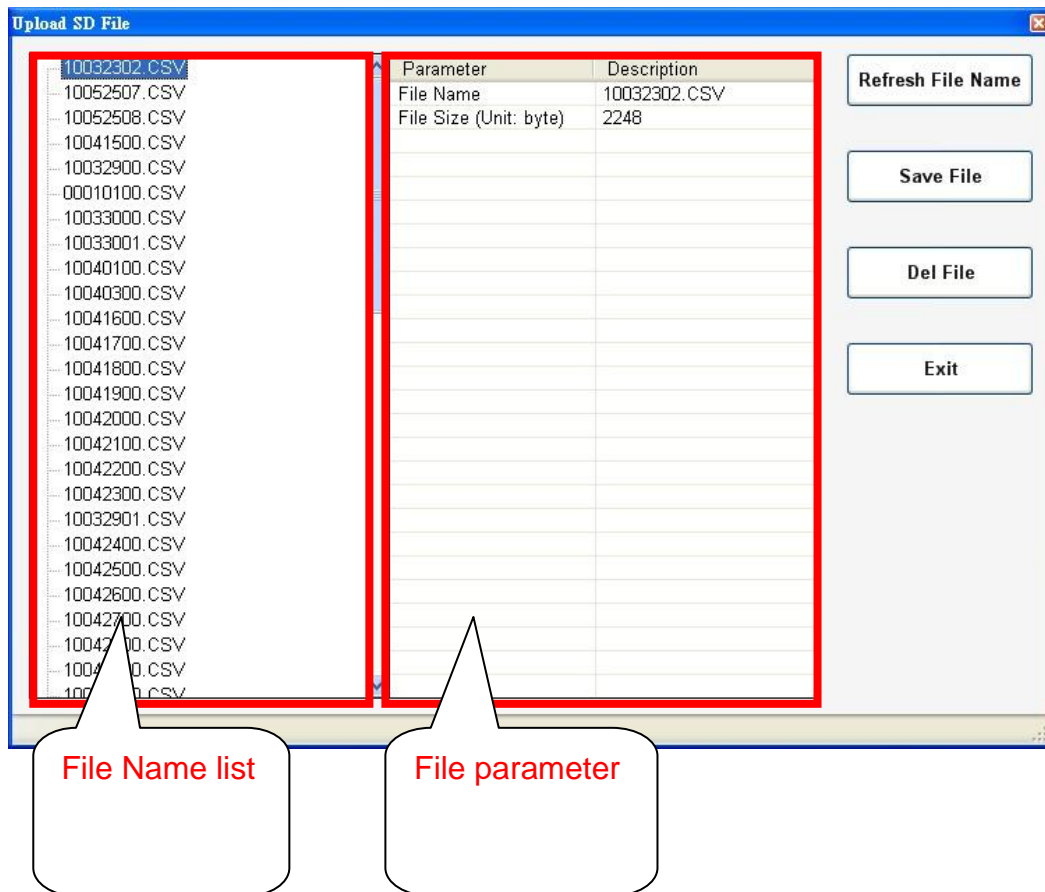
Upload SD File

10032302.CSV
10052507.CSV
10052508.CSV
10041500.CSV
10032900.CSV
00010100.CSV
10033000.CSV
10033001.CSV
10040100.CSV
10040300.CSV
10041600.CSV
10041700.CSV
10041800.CSV
10041900.CSV
10042000.CSV
10042100.CSV
10042200.CSV
10042300.CSV
10032901.CSV
10042400.CSV
10042500.CSV
10042600.CSV
10042700.CSV
1004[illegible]0.CSV
1004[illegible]0.CSV
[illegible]

| Parameter | Description |
|---|---|
| File Name | 10032302.CSV |
| File Size (Unit: byte) | 2248 |

Refresh File Name

Save File

Del File

Exit

File Name list

File parameter